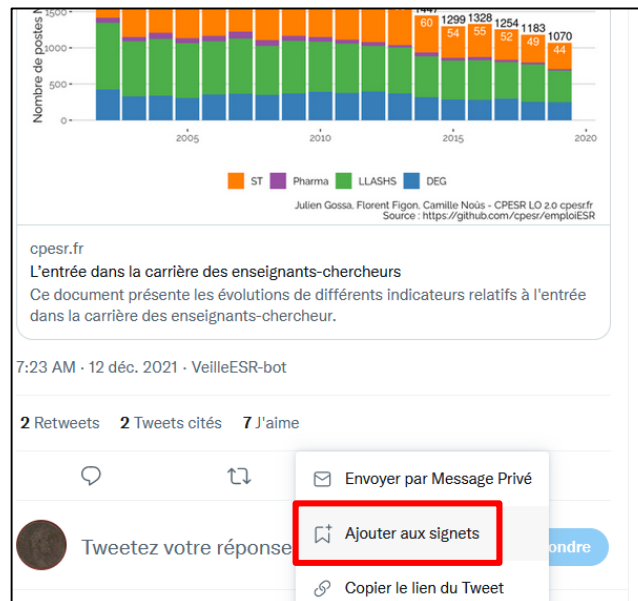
Nombre de postes
1500
1000
500
0

1447
60
1299
54
1328
55
1254
52
1183
49
1070
44

2005
2010
2015
2020

ST
Pharma
LLASHS
DEG

Julien Gossa, Florent Figon, Camille Noûs - CPESR LO 2.0 cpesr.fr
Source : https://github.com/cpesr/emploiESR

cpesr.fr
L'entrée dans la carrière des enseignants-chercheurs
Ce document présente les évolutions de différents indicateurs relatifs à l'entrée dans la carrière des enseignants-chercheur.

7:23 AM · 12 déc. 2021 · VeilleESR-bot

2 Retweets 2 Tweets cités 7 J'aime

Envoyer par Message Privé
Ajouter aux signets
Copier le lien du Tweet

Tweetez votre réponse

ondre